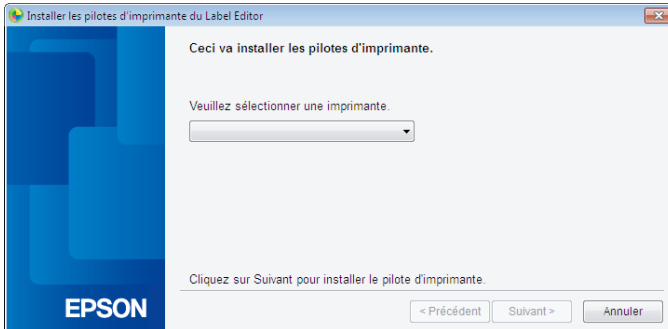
Installer les pilotes d'imprimante du Label Editor

Ceci va installer les pilotes d'imprimante.

Veuillez sélectionner une imprimante.

Cliquez sur Suivant pour installer le pilote d'imprimante.

EPSON

< Précédent | Suivant > | Annuler